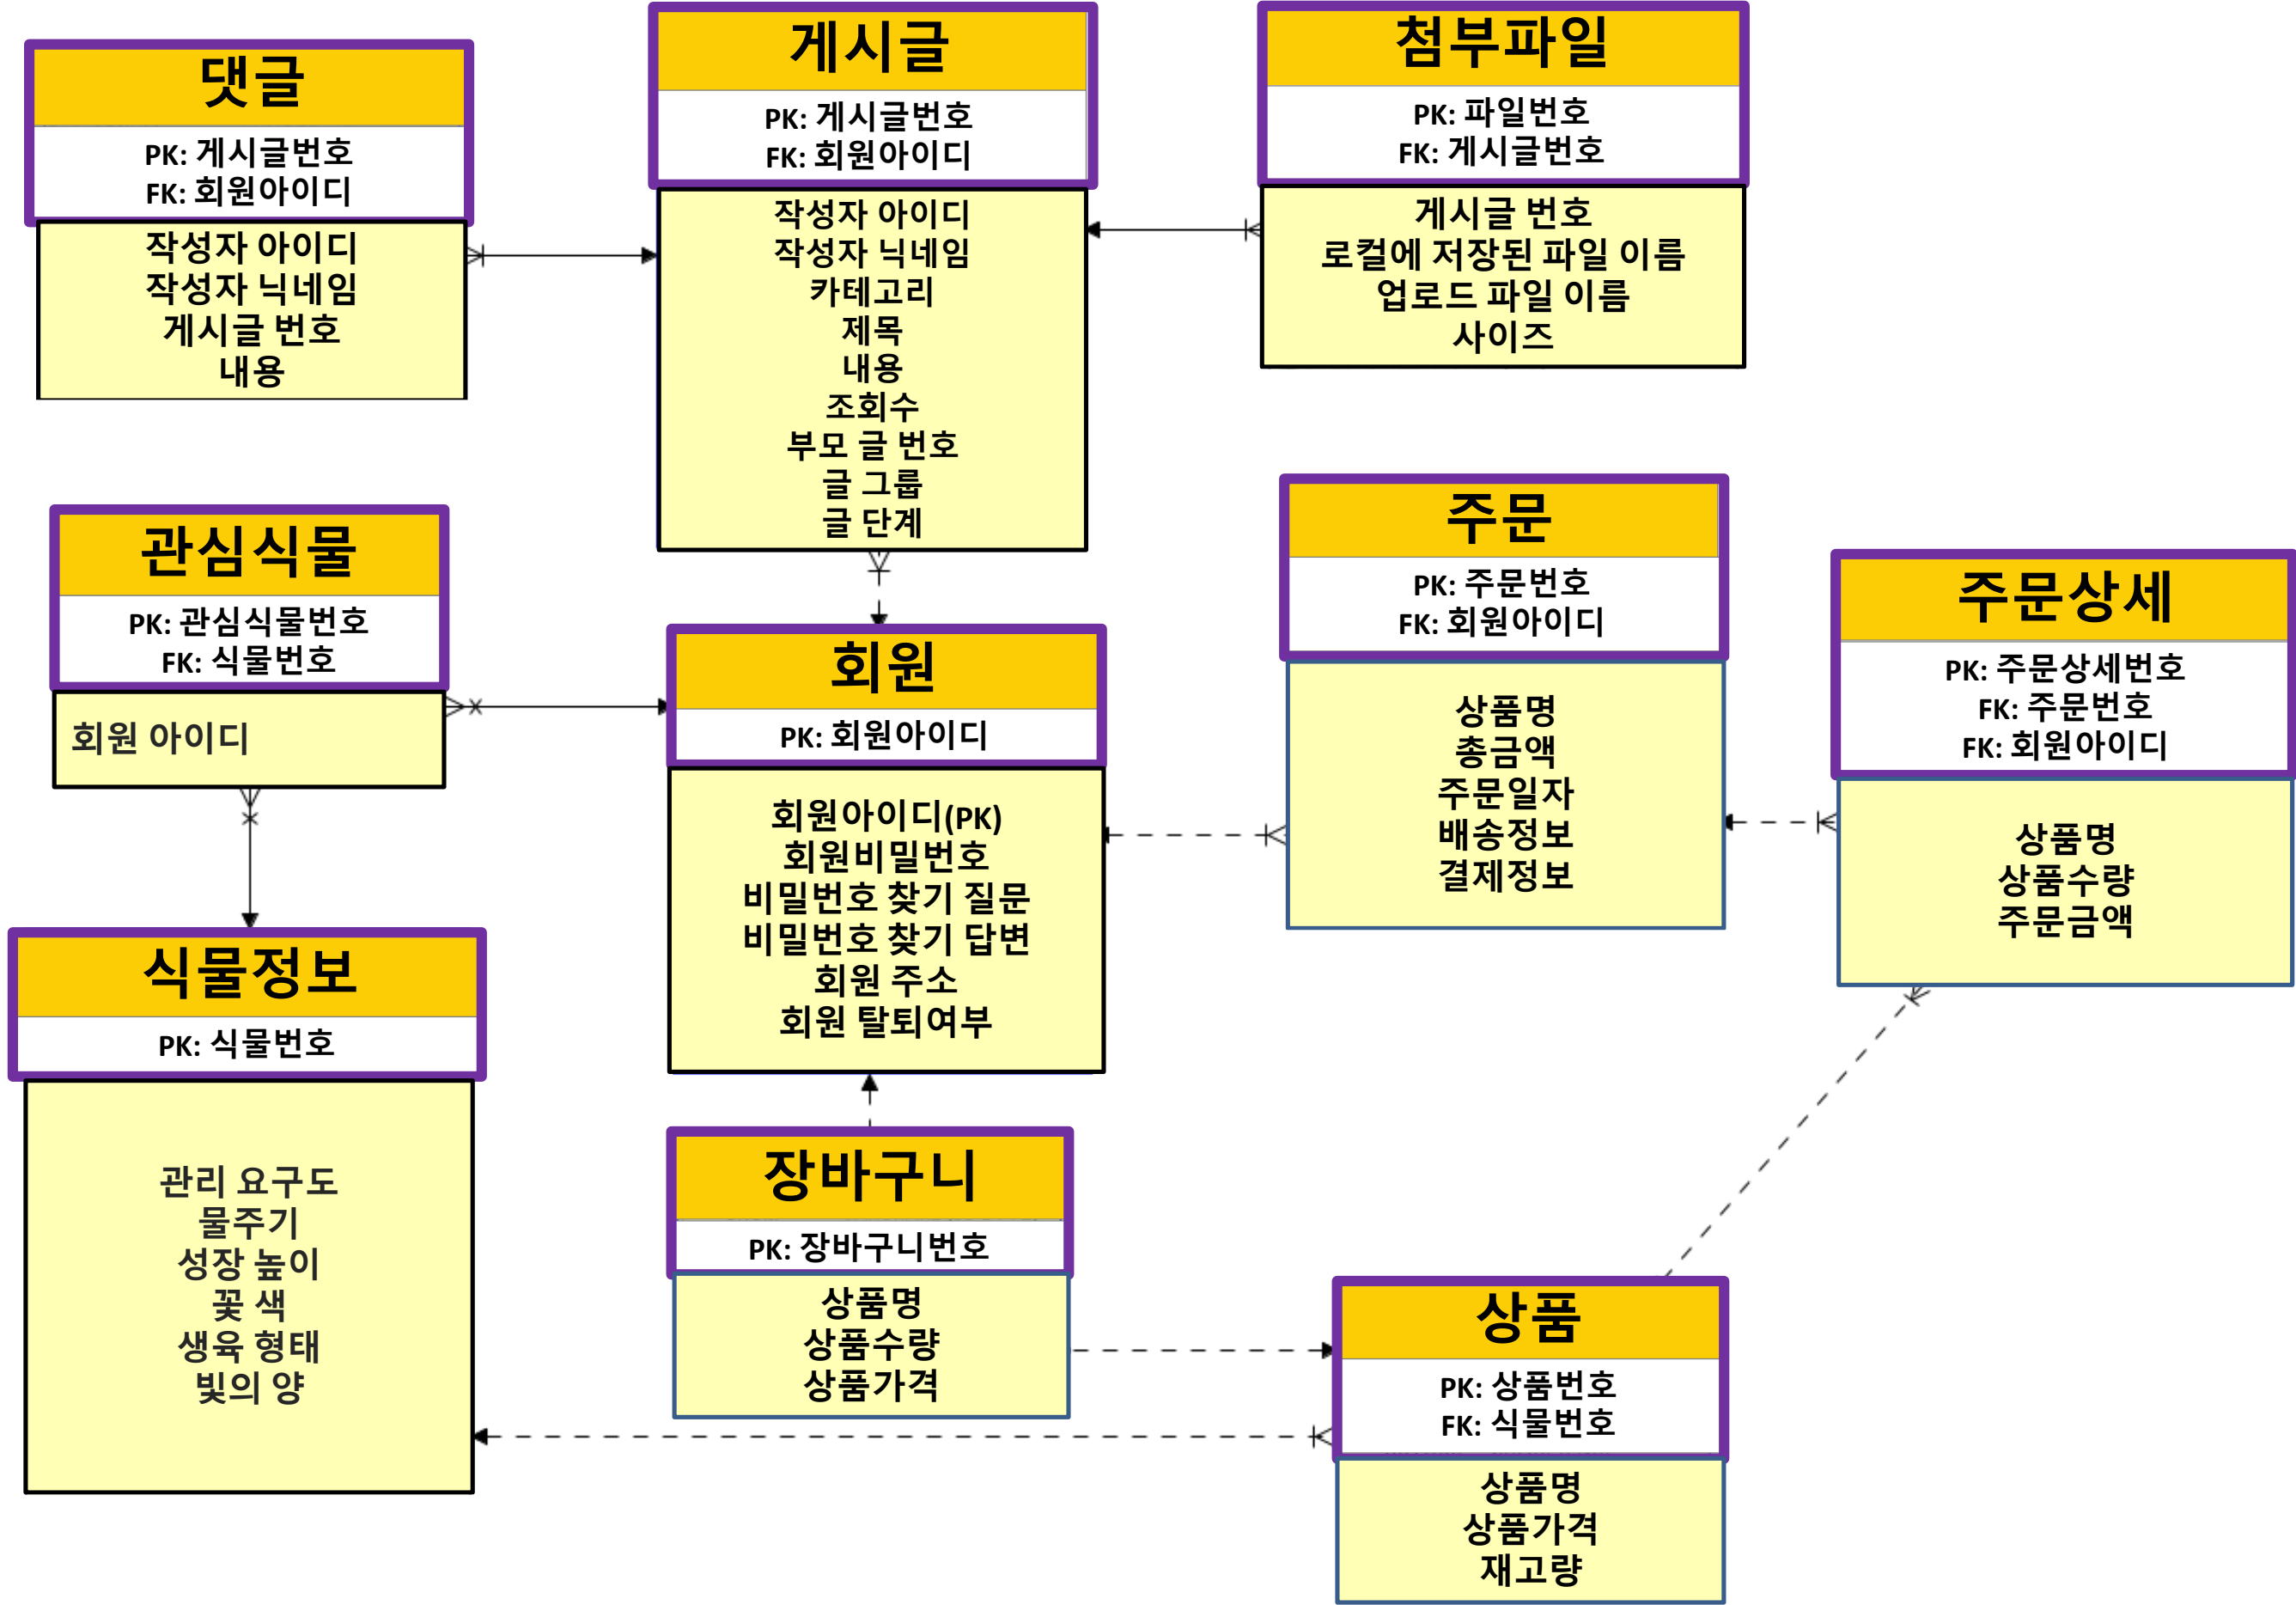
댓글

PK: 게시글번호
FK: 회원아이디

작성자 아이디
작성자 닉네임
게시글 번호
내용

게시글

PK: 게시글번호
FK: 회원아이디

작성자 아이디
작성자 닉네임
카테고리
제목
내용
조회수
부모 글 번호
글 그룹
글 단계

첨부파일

PK: 파일번호
FK: 게시글번호

게시글 번호
로컬에 저장된 파일 이름
업로드 파일 이름
사이즈

관심식물

PK: 관심식물번호
FK: 식물번호

회원 아이디

회원

PK: 회원아이디

회원아이디(PK)
회원비밀번호
비밀번호 찾기 질문
비밀번호 찾기 답변
회원 주소
회원 탈퇴여부

주문

PK: 주문번호
FK: 회원아이디

상품명
총금액
주문일자
배송정보
결제정보

주문상세

PK: 주문상세번호
FK: 주문번호
FK: 회원아이디

상품명
상품수량
주문금액

식물정보

PK: 식물번호

관리 요구도
물주기
성장 높이
꽃 색
생육 형태
빛의 양

장바구니

PK: 장바구니번호

상품명
상품수량
상품가격

상품

PK: 상품번호
FK: 식물번호

상품명
상품가격
재고량